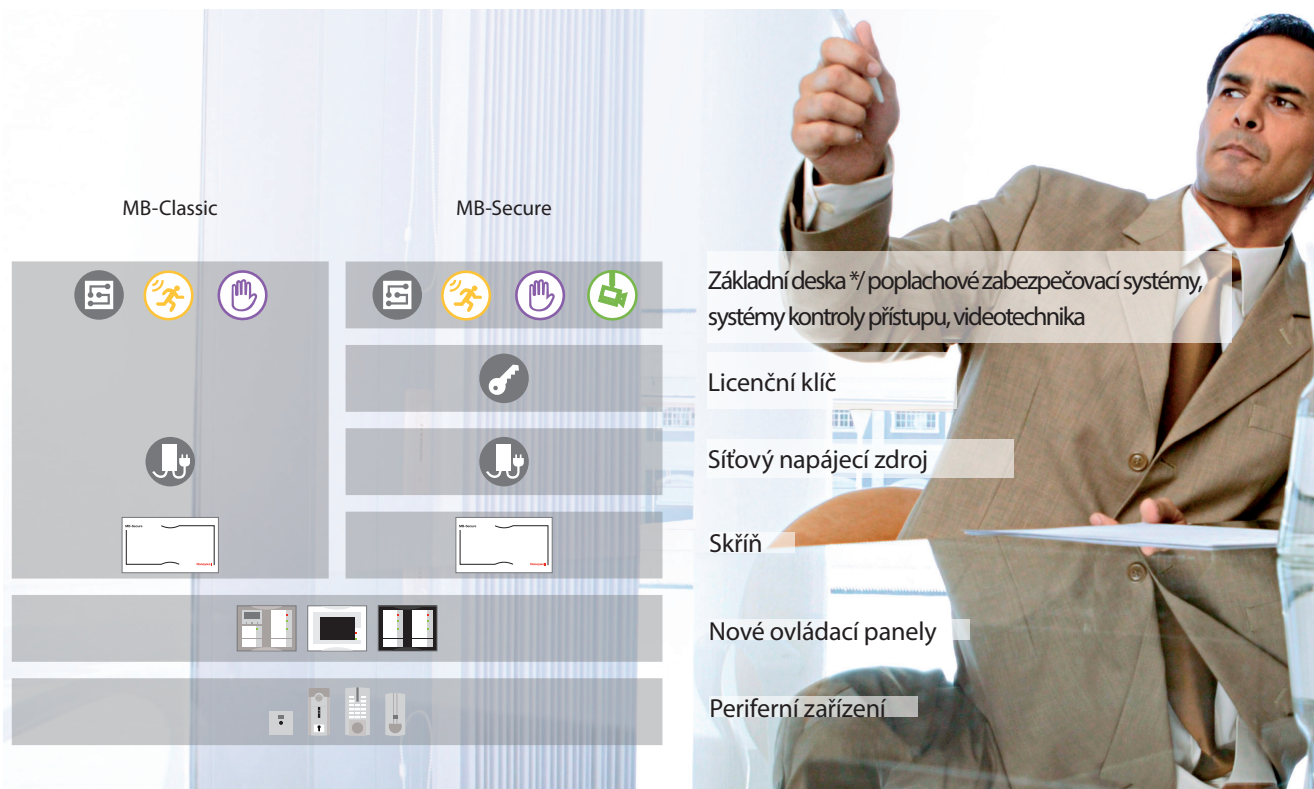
MB-Classic

MB-Secure

Základní deska */ poplachové zabezpečovací systémy, systémy kontroly přístupu, videotechnika

Licenční klíč

Síťový napájecí zdroj

Skříň

Nové ovládací panely

Periferní zařízení